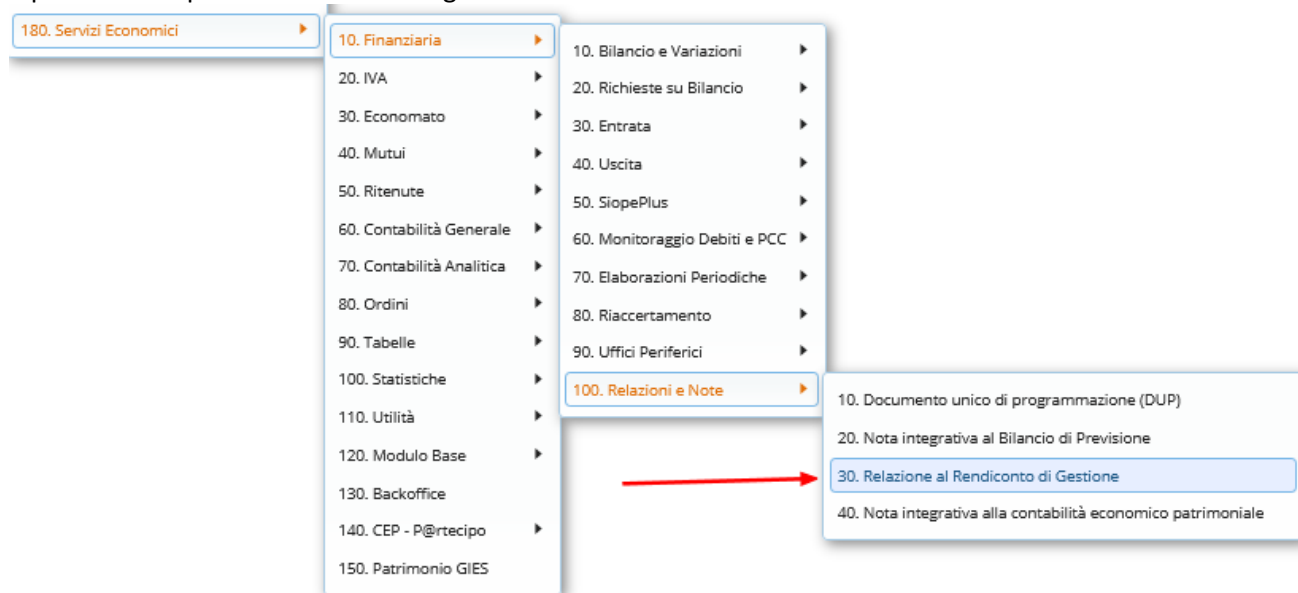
180. Servizi Economici

10. Finanziaria
20. IVA
30. Economato
40. Mutui
50. Ritenute
60. Contabilità Generale
70. Contabilità Analitica
80. Ordini
90. Tabelle
100. Statistiche
110. Utilità
120. Modulo Base
130. Backoffice
140. CEP - P@rtecipo
150. Patrimonio GIES

10. Bilancio e Variazioni
20. Richieste su Bilancio
30. Entrata
40. Uscita
50. SiopePlus
60. Monitoraggio Debiti e PCC
70. Elaborazioni Periodiche
80. Riaccertamento
90. Uffici Periferici
100. Relazioni e Note

10. Documento unico di programmazione (DUP)
20. Nota integrativa al Bilancio di Previsione
30. Relazione al Rendiconto di Gestione
40. Nota integrativa alla contabilità economico patrimoniale